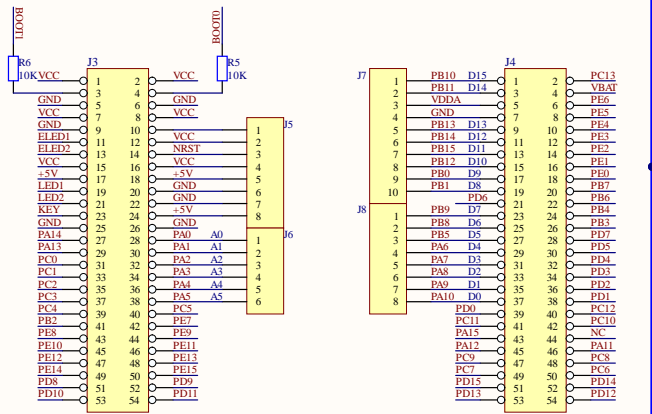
BOOT1
R6
10K
VCC
J3
BOOT0
R5
10K
VCC

| | | | |
|---|---|---|---|
| VCC | 1 | 2 | VCC |
| | 3 | 4 | |
| GND | 5 | 6 | GND |
| VCC | 7 | 8 | VCC |
| GND | 9 | 10 | |
| ELED1 | 11 | 12 | VCC |
| ELED2 | 13 | 14 | NRST |
| VCC | 15 | 16 | VCC |
| +5V | 17 | 18 | +5V |
| LED1 | 19 | 20 | GND |
| LED2 | 21 | 22 | GND |
| KEY | 23 | 24 | +5V |
| GND | 25 | 26 | GND |
| PA14 | 27 | 28 | PA0 |
| PA13 | 29 | 30 | PA1 |
| PC0 | 31 | 32 | PA2 |
| PC1 | 33 | 34 | PA3 |
| PC2 | 35 | 36 | PA4 |
| PC3 | 37 | 38 | PA5 |
| PC4 | 39 | 40 | PC5 |
| PB2 | 41 | 42 | PE7 |
| PE8 | 43 | 44 | PE9 |
| PE10 | 45 | 46 | PE11 |
| PE12 | 47 | 48 | PE13 |
| PE14 | 49 | 50 | PE15 |
| PD8 | 51 | 52 | PD9 |
| PD10 | 53 | 54 | PD11 |

J5
1 2 3 4 5 6 7 8

A0 A1 A2 A3 A4 A5
J6
1 2 3 4 5 6

J7
1 PB10 D15
2 PB11 D14
3 VDDA
4 GND
5 PB13 D13
6 PB14 D12
7 PB15 D11
8 PB12 D10
9 PB0 D9
10 PB1 D8
PD6

J8
PB9 D7
1 PB8 D6
2 PB5 D5
3 PA6 D4
4 PA7 D3
5 PA8 D2
6 PA9 D1
7 PA10 D0
8

J4

| | | | |
|---|---|---|---|
| PB10 | 1 | 2 | PC13 |
| PB11 | 3 | 4 | VBAT |
| VDDA | 5 | 6 | PE6 |
| GND | 7 | 8 | PE5 |
| PB13 | 9 | 10 | PE4 |
| PB14 | 11 | 12 | PE3 |
| PB15 | 13 | 14 | PE2 |
| PB12 | 15 | 16 | PE1 |
| PB0 | 17 | 18 | PE0 |
| PB1 | 19 | 20 | PB7 |
| PD6 | 21 | 22 | PB6 |
| PB9 | 23 | 24 | PB4 |
| PB8 | 25 | 26 | PB3 |
| PB5 | 27 | 28 | PD7 |
| PA6 | 29 | 30 | PD5 |
| PA7 | 31 | 32 | PD4 |
| PA8 | 33 | 34 | PD3 |
| PA9 | 35 | 36 | PD2 |
| PA10 | 37 | 38 | PD1 |
| PD0 | 39 | 40 | PC12 |
| PC11 | 41 | 42 | PC10 |
| PA15 | 43 | 44 | NC |
| PA12 | 45 | 46 | PA11 |
| PC9 | 47 | 48 | PC8 |
| PC7 | 49 | 50 | PC6 |
| PD15 | 51 | 52 | PD14 |
| PD13 | 53 | 54 | PD12 |